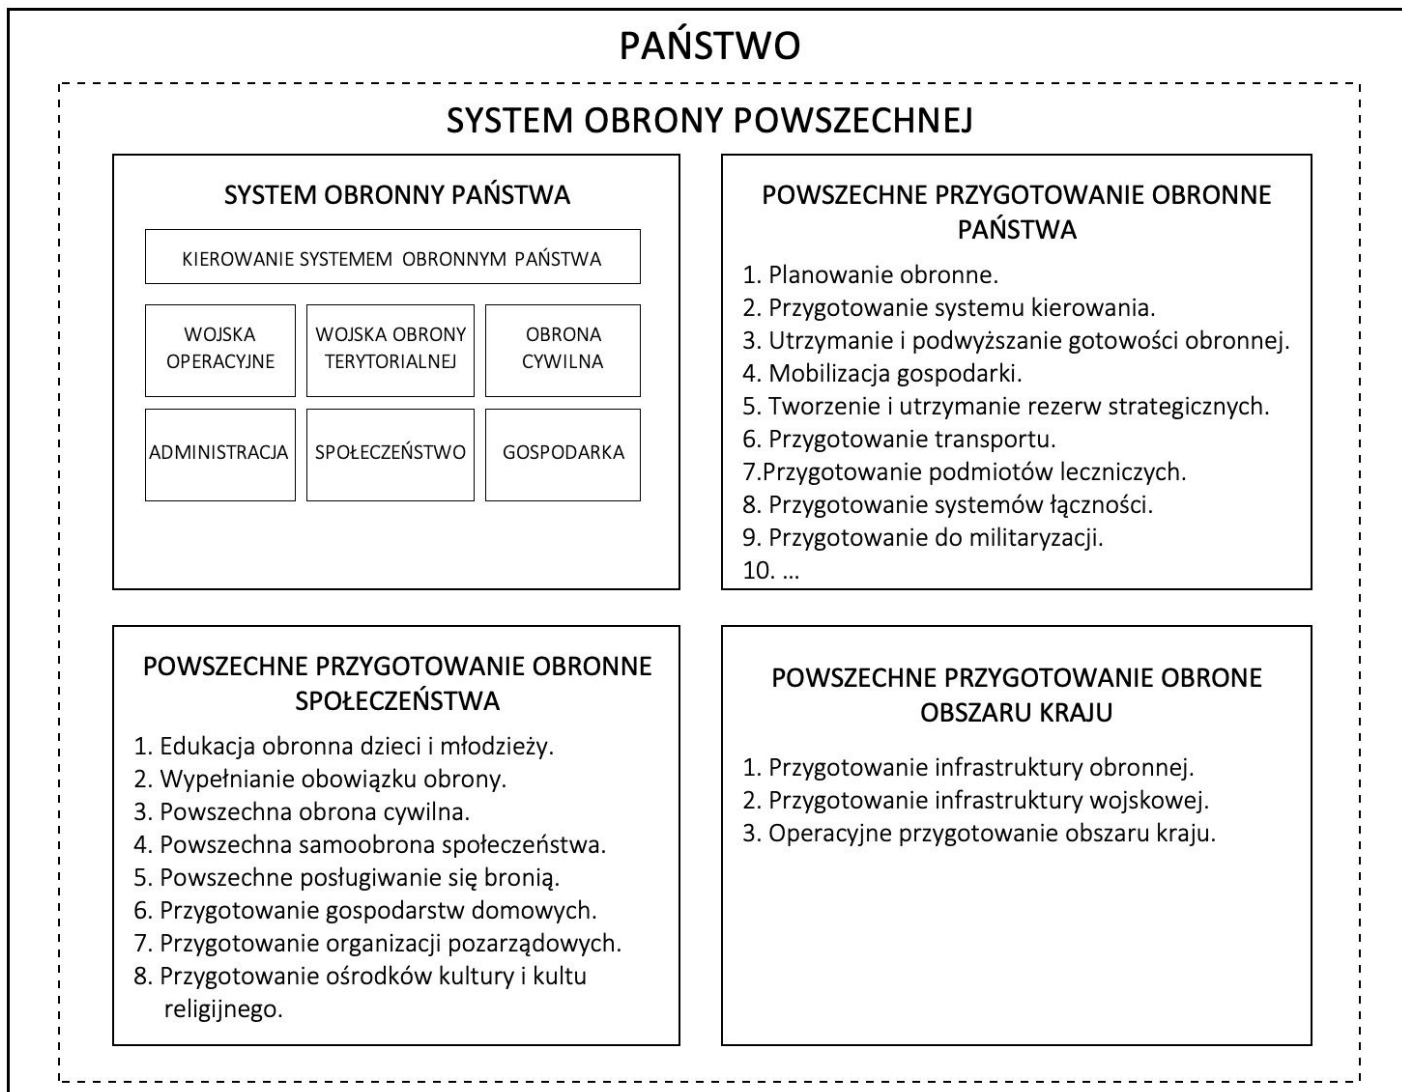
PAŃSTWO

SYSTEM OBRONY POWSZECHNEJ

SYSTEM OBRONNY PAŃSTWA

KIEROWANIE SYSTEMEM OBRONNYM PAŃSTWA

WOJSKA OPERACYJNE

WOJSKA OBRONY TERYTORIALNEJ

OBRONA CYWILNA

ADMINISTRACJA

SPOŁECZEŃSTWO

GOSPODARKA

POWSZECHNE PRZYGOTOWANIE OBRONNE PAŃSTWA

1. Planowanie obronne.
2. Przygotowanie systemu kierowania.
3. Utrzymanie i podwyższanie gotowości obronnej.
4. Mobilizacja gospodarki.
5. Tworzenie i utrzymanie rezerw strategicznych.
6. Przygotowanie transportu.
7.Przygotowanie podmiotów leczniczych.
8. Przygotowanie systemów łączności.
9. Przygotowanie do militaryzacji.
10. ...

POWSZECHNE PRZYGOTOWANIE OBRONNE SPOŁECZEŃSTWA

1. Edukacja obronna dzieci i młodzieży.
2. Wypełnianie obowiązku obrony.
3. Powszechna obrona cywilna.
4. Powszechna samoobrona społeczeństwa.
5. Powszechne posługiwanie się bronią.
6. Przygotowanie gospodarstw domowych.
7. Przygotowanie organizacji pozarządowych.
8. Przygotowanie ośrodków kultury i kultu religijnego.

POWSZECHNE PRZYGOTOWANIE OBRONE OBSZARU KRAJU

1. Przygotowanie infrastruktury obronnej.
2. Przygotowanie infrastruktury wojskowej.
3. Operacyjne przygotowanie obszaru kraju.